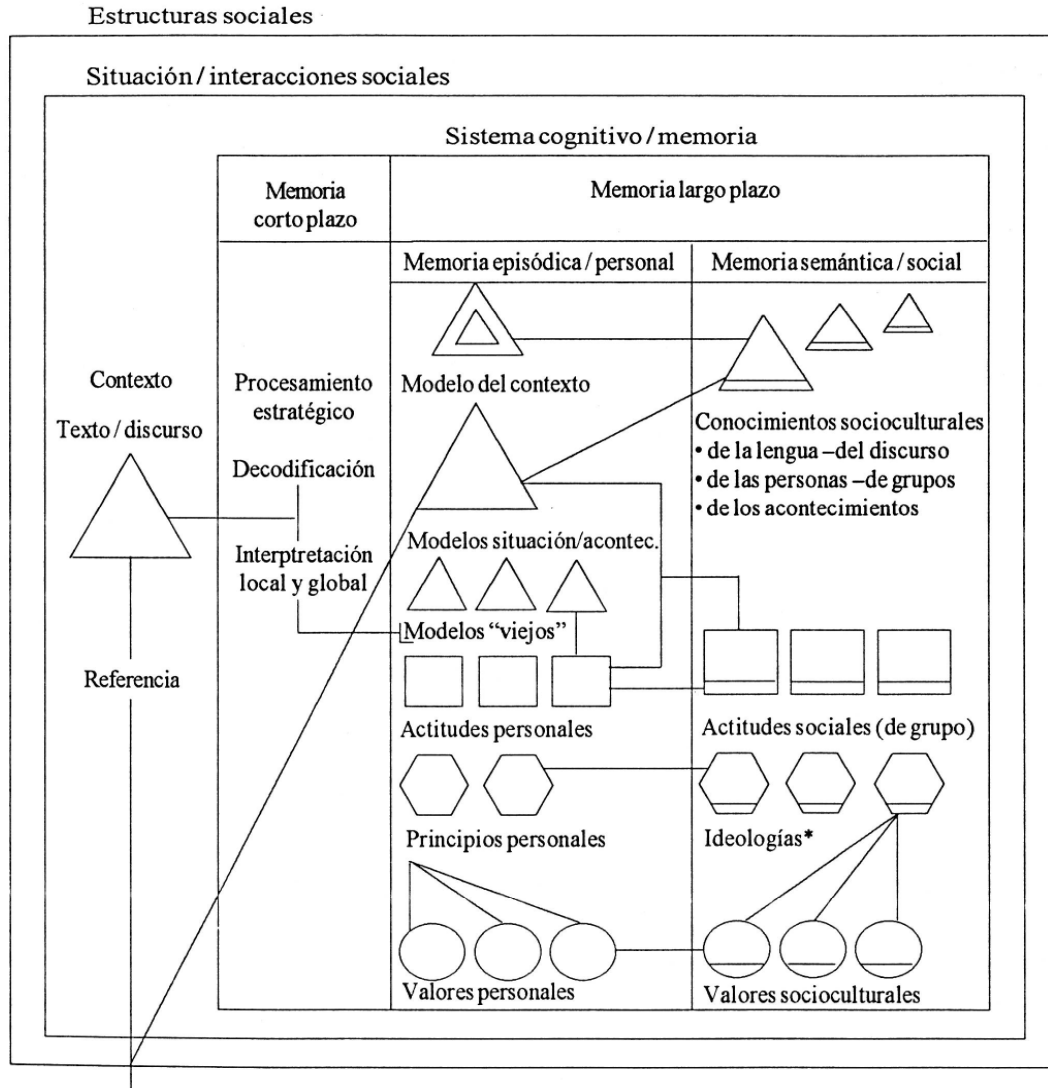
Estructuras sociales

Situación / interacciones sociales

Sistema cognitivo / memoria

Memoria corto plazo

Memoria largo plazo

Memoria episódica / personal

Memoria semántica / social

Contexto

Texto / discurso

Procesamiento estratégico

Decodificación

Interptretación local y global

Modelo del contexto

Conocimientos socioculturales
• de la lengua – del discurso
• de las personas – de grupos
• de los acontecimientos

Modelos situación/acontec.

Modelos "viejos"

Referencia

Actitudes personales

Actitudes sociales (de grupo)

Principios personales

Ideologías*

Valores personales

Valores socioculturales